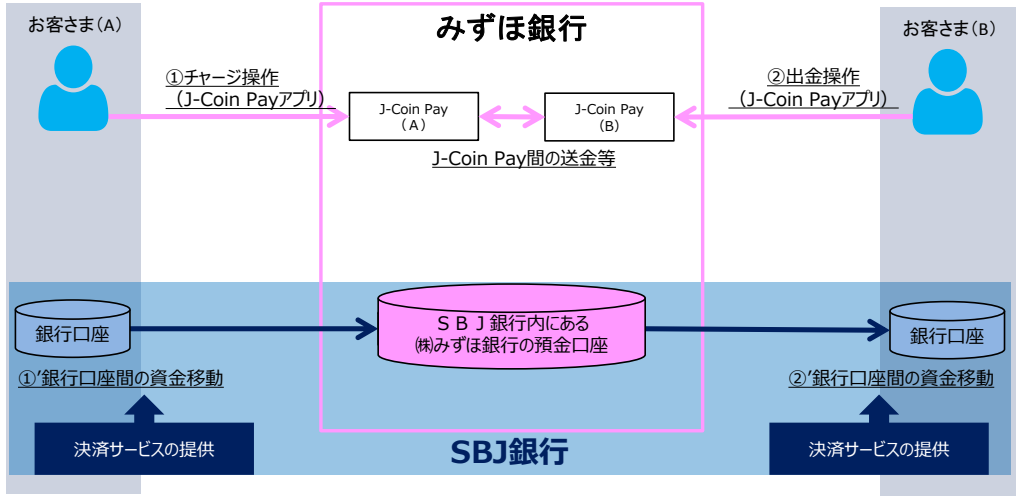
お客さま（A）

みずほ銀行

お客さま（B）

①チャージ操作
（J-Coin Payアプリ）

J-Coin Pay
（A）

J-Coin Pay
（B）

②出金操作
（J-Coin Payアプリ）

J-Coin Pay間の送金等

銀行口座

ＳＢＪ銀行内にある
㈱みずほ銀行の預金口座

銀行口座

①'銀行口座間の資金移動

②'銀行口座間の資金移動

決済サービスの提供

SBJ銀行

決済サービスの提供